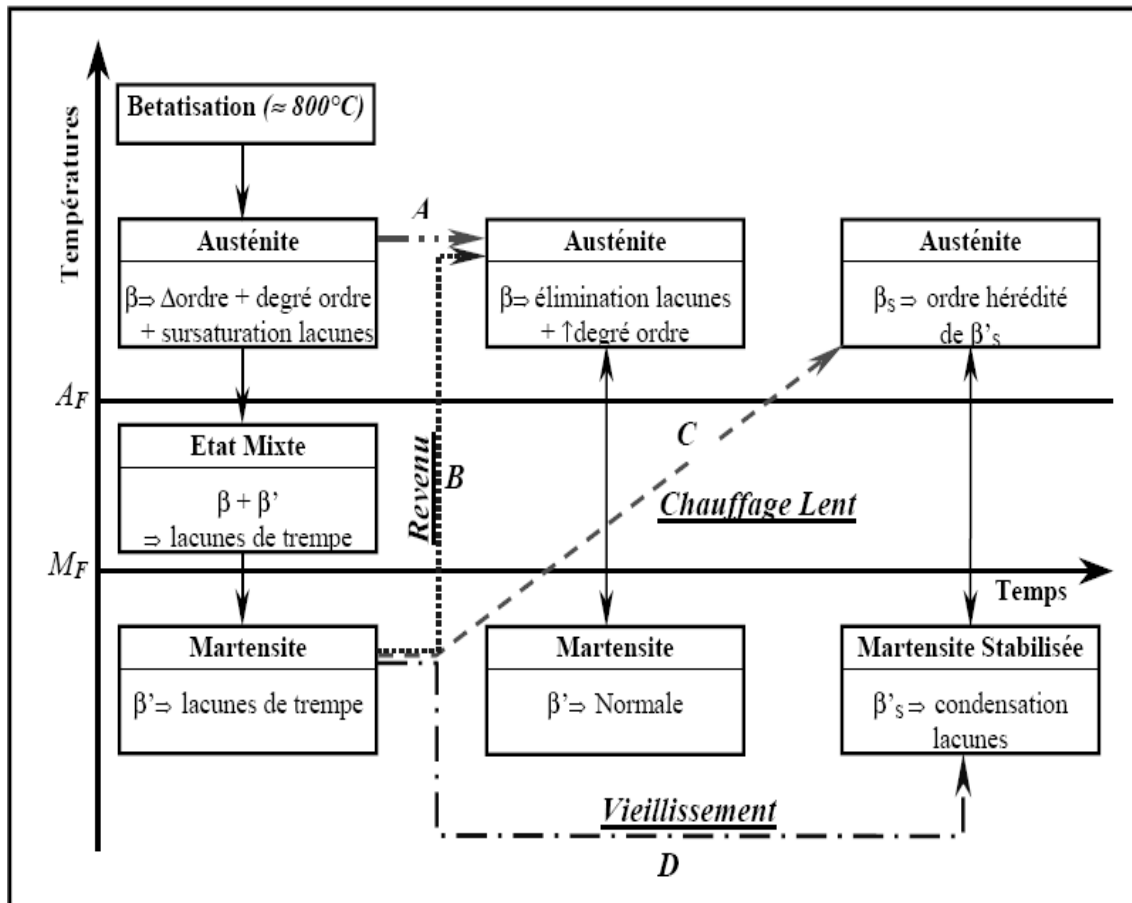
Températures

Betatisation (≈ 800°C)

Austénite

β⇒ Δordre + degré ordre + sursaturation lacunes

A

Austénite

β⇒ élimination lacunes + ↑degré ordre

Austénite

$\beta_S$ ⇒ ordre hérédité de $\beta'_S$

$A_F$

Etat Mixte

β + β' ⇒ lacunes de trempe

Revenu

B

C

Chauffage Lent

$M_F$

Temps

Martensite

β'⇒ lacunes de trempe

Martensite

β'⇒ Normale

Martensite Stabilisée

$\beta'_S$ ⇒ condensation lacunes

Vieillissement

D